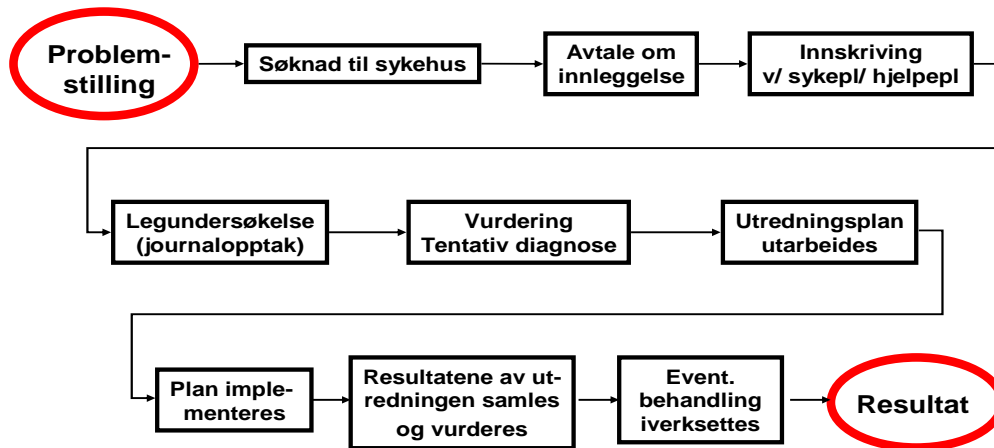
Problemstilling

Søknad til sykehus

Avtale om innleggelse

Innskriving v/ sykepl/ hjelpepl

Legundersøkelse (journalopptak)

Vurdering Tentativ diagnose

Utredningsplan utarbeides

Plan implementeres

Resultatene av utredningen samles og vurderes

Event. behandling iverksettes

Resultat